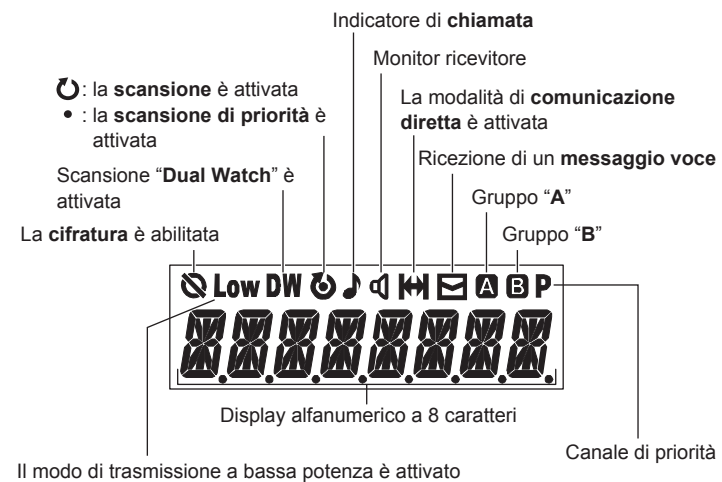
Indicatore di **chiamata**

Monitor ricevitore

: la **scansione** è attivata
• : la **scansione di priorità** è attivata

La modalità di **comunicazione diretta** è attivata

Scansione "**Dual Watch**" è attivata

Ricezione di un **messaggio voce**

Gruppo "**A**"

La **cifratura** è abilitata

Gruppo "**B**"

Low DW A B P

Display alfanumerico a 8 caratteri

Canale di priorità

Il modo di trasmissione a bassa potenza è attivato